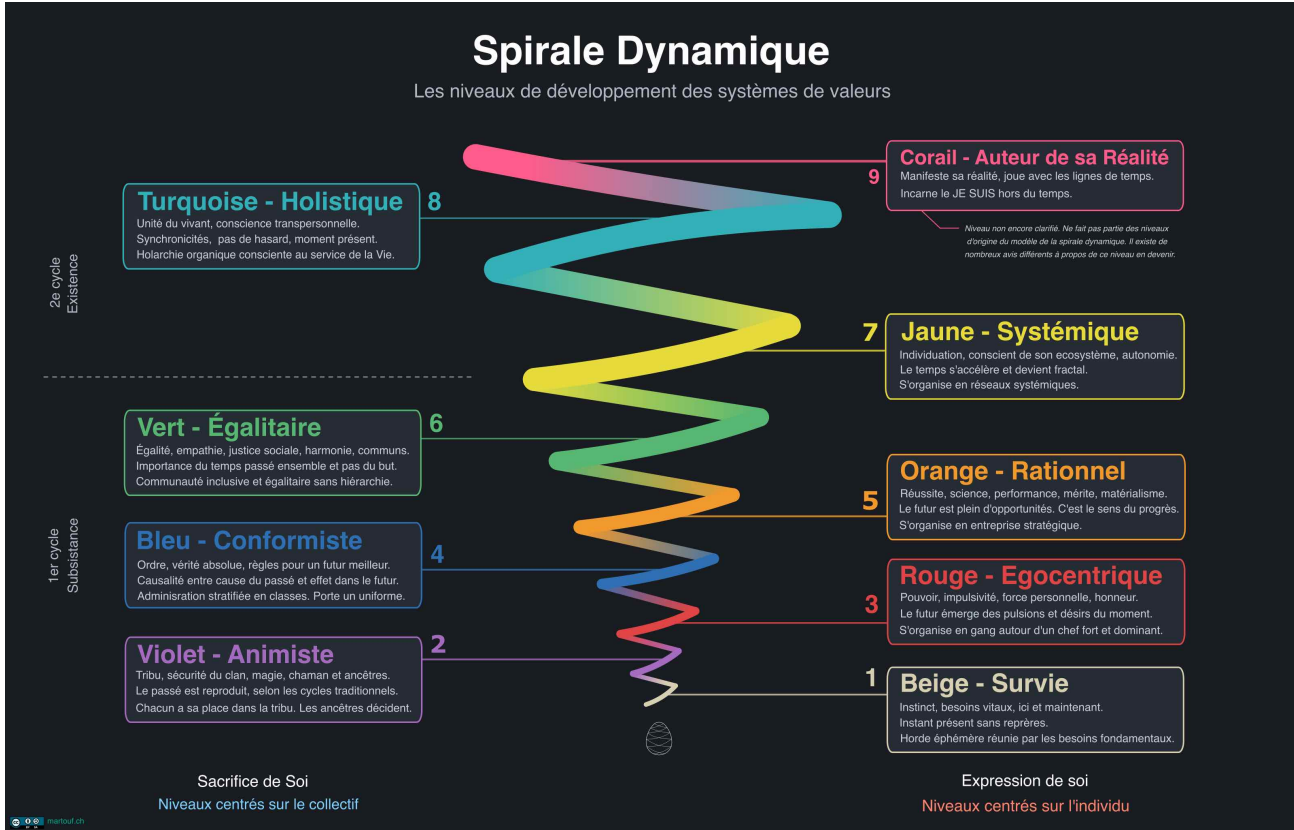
Spirale Dynamique

Les niveaux de développement des systèmes de valeurs

Corail - Auteur de sa Réalité

9

Manifeste sa réalité, joue avec les lignes de temps.
Incarne le JE SUIS hors du temps.

Niveau non encore clarifié. Ne fait pas partie des niveaux d'origine du modèle de la spirale dynamique. Il existe de nombreux avis différents à propos de ce niveau en devenir.

Turquoise - Holistique

8

Unité du vivant, conscience transpersonnelle.
Synchronicités, pas de hasard, moment présent.
Holarchie organique consciente au service de la Vie.

2e cycle
Existence

7

Jaune - Systémique

Individuation, conscient de son ecosystème, autonomie.
Le temps s'accélère et devient fractal.
S'organise en réseaux systémiques.

Vert - Égalitaire

6

Égalité, empathie, justice sociale, harmonie, communs.
Importance du temps passé ensemble et pas du but.
Communauté inclusive et égalitaire sans hiérarchie.

Orange - Rationnel

5

Réussite, science, performance, mérite, matérialisme.
Le futur est plein d'opportunités. C'est le sens du progrès.
S'organise en entreprise stratégique.

1er cycle
Subsistance

Bleu - Conformiste

4

Ordre, vérité absolue, règles pour un futur meilleur.
Causalité entre cause du passé et effet dans le futur.
Adminisration stratifiée en classes. Porte un uniforme.

Rouge - Egocentrique

3

Pouvoir, impulsivité, force personnelle, honneur.
Le futur émerge des pulsions et désirs du moment.
S'organise en gang autour d'un chef fort et dominant.

Violet - Animiste

2

Tribu, sécurité du clan, magie, chaman et ancêtres.
Le passé est reproduit, selon les cycles traditionnels.
Chacun a sa place dans la tribu. Les ancêtres décident.

1

Beige - Survie

Instinct, besoins vitaux, ici et maintenant.
Instant présent sans reprères.
Horde éphémère réunie par les besoins fondamentaux.

Sacrifice de Soi
Niveaux centrés sur le collectif

Expression de soi
Niveaux centrés sur l'individu

martouf.ch